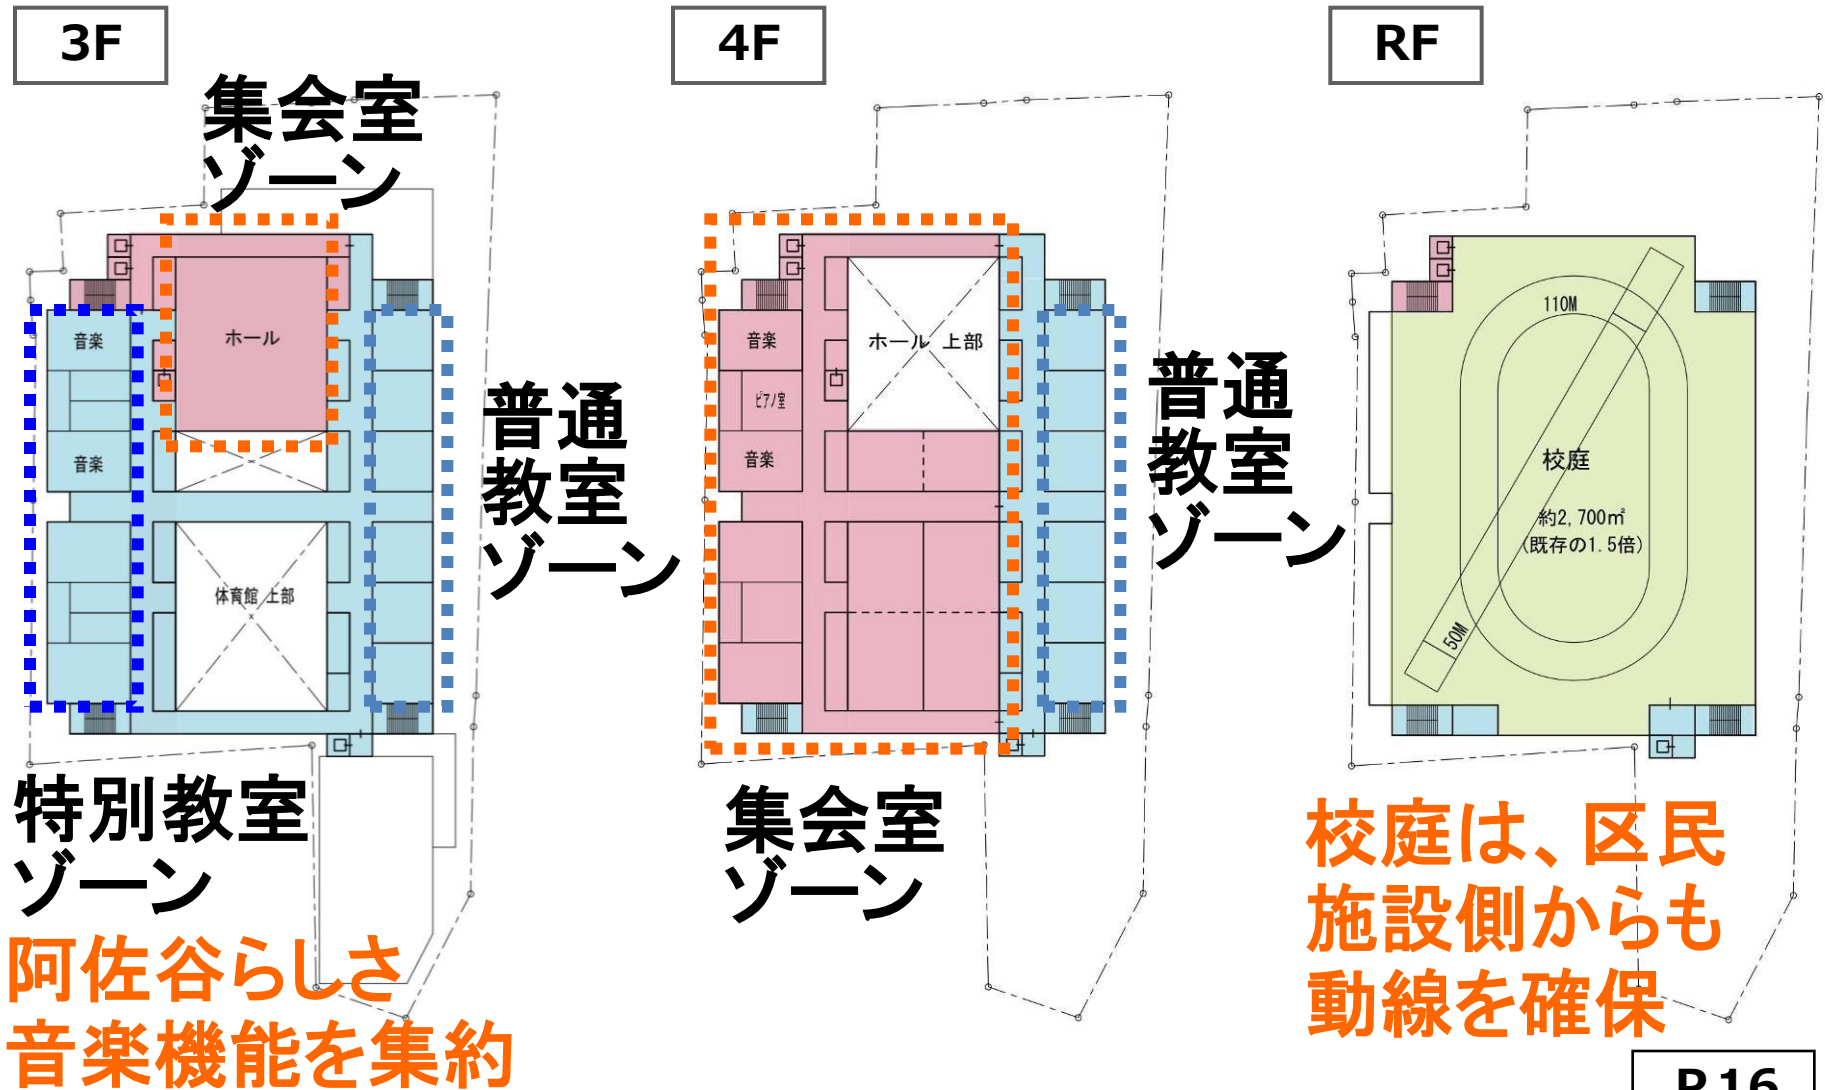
3F

4F

RF

集会室ゾーン

音楽

ホール

音楽

体育館 上部

普通教室ゾーン

特別教室ゾーン

阿佐谷らしさ音楽機能を集約

音楽

ホール 上部

ピアノ室

音楽

普通教室ゾーン

集会室ゾーン

110M

校庭

約2, 700㎡
(既存の1. 5倍)

50M

校庭は、区民施設側からも動線を確保

P.16